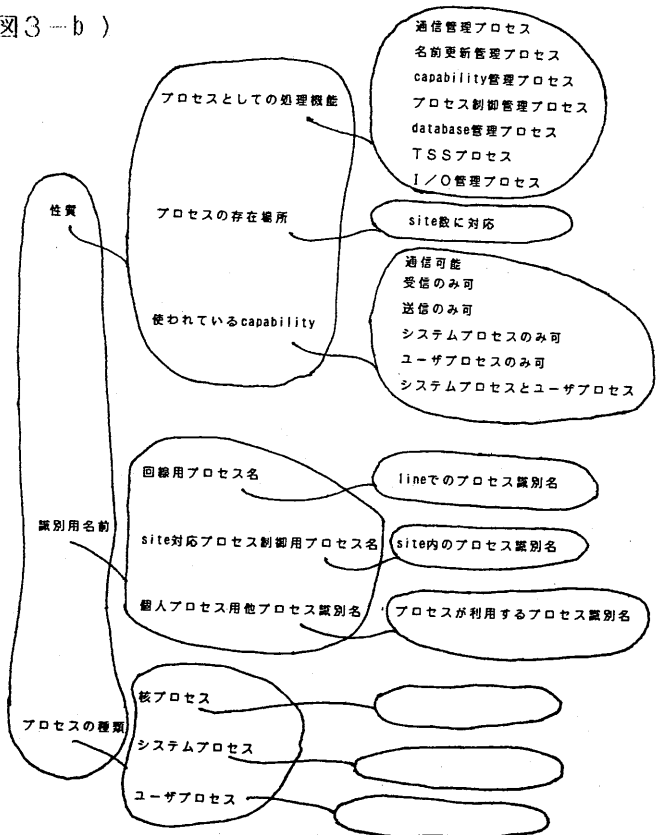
図3－b）

性質

プロセスとしての処理機能

通信管理プロセス
名前更新管理プロセス
capability管理プロセス
プロセス制御管理プロセス
database管理プロセス
TSSプロセス
I／O管理プロセス

プロセスの存在場所

site数に対応

使われているcapability

通信可能
受信のみ可
送信のみ可
システムプロセスのみ可
ユーザプロセスのみ可
システムプロセスとユーザプロセス

識別用名前

回線用プロセス名

lineでのプロセス識別名

site対応プロセス制御用プロセス名

site内のプロセス識別名

個人プロセス用他プロセス識別名

プロセスが利用するプロセス識別名

プロセスの種類

核プロセス

システムプロセス

ユーザプロセス